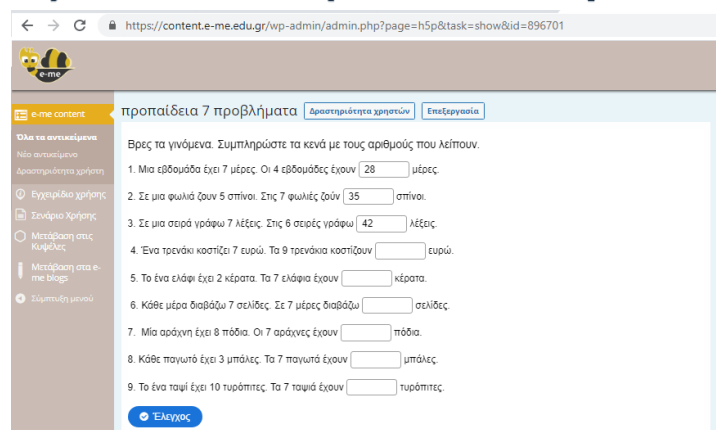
https://content.e-me.edu.gr/wp-admin/admin.php?page=h5p&task=show&id=896701

e-me

e-me content
Όλα τα αντικείμενα
Νέο αντικείμενο
Δραστηριότητα χρήστη
Εγχειρίδιο χρήσης
Σενάριο Χρήσης
Μετάβαση στις Κυψέλες
Μετάβαση στα e-me blogs
Σύμπτυξη μενού

προπαίδεια 7 προβλήματα Δραστηριότητα χρηστών Επεξεργασία

Βρες τα γινόμενα. Συμπληρώστε τα κενά με τους αριθμούς που λείπουν.

1. Μια εβδομάδα έχει 7 μέρες. Οι 4 εβδομάδες έχουν 28 μέρες.

2. Σε μια φωλιά ζουν 5 σπίνοι. Στις 7 φωλιές ζουν 35 σπίνοι.

3. Σε μια σειρά γράφω 7 λέξεις. Στις 6 σειρές γράφω 42 λέξεις.

4. Ένα τρενάκι κοστίζει 7 ευρώ. Τα 9 τρενάκια κοστίζουν ευρώ.

5. Το ένα ελάφι έχει 2 κέρατα. Τα 7 ελάφια έχουν κέρατα.

6. Κάθε μέρα διαβάζω 7 σελίδες. Σε 7 μέρες διαβάζω σελίδες.

7. Μία αράχνη έχει 8 πόδια. Οι 7 αράχνες έχουν πόδια.

8. Κάθε παγωτό έχει 3 μπάλες. Τα 7 παγωτά έχουν μπάλες.

9. Το ένα ταψί έχει 10 τυρόπιτες. Τα 7 ταψιά έχουν τυρόπιτες.

Έλεγχος